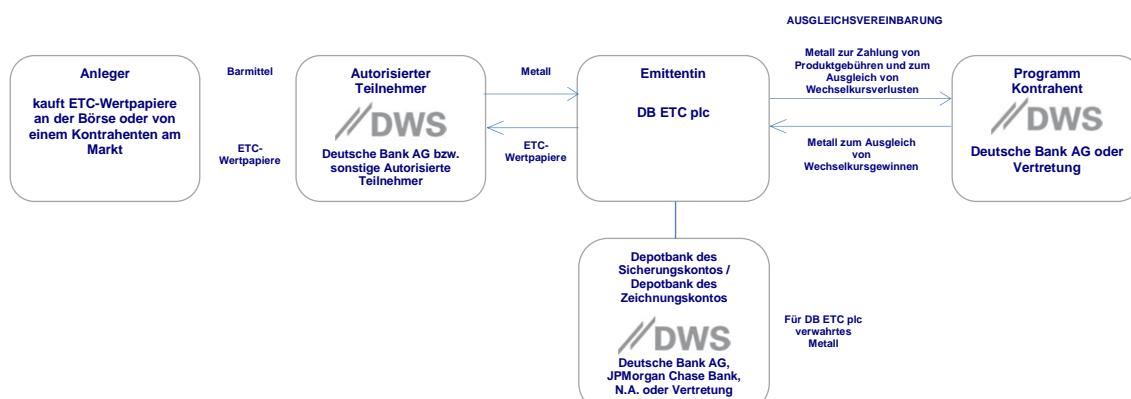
AUSGLEICHSVEREINBARUNG

Anleger

kauft ETC-Wertpapiere an der Börse oder von einem Kontrahenten am Markt

Barmittel

ETC-Wertpapiere

Autorisierter Teilnehmer

DWS

Deutsche Bank AG bzw. sonstige Autorisierte Teilnehmer

Metall

ETC-Wertpapiere

Emittentin

DB ETC plc

Metall zur Zahlung von Produktgebühren und zum Ausgleich von Wechselkursverlusten

Metall zum Ausgleich von Wechselkursgewinnen

Programm Kontrahent

DWS

Deutsche Bank AG oder Vertretung

Depotbank des Sicherungskontos / Depotbank des Zeichnungskontos

DWS

Deutsche Bank AG, JPMorgan Chase Bank, N.A. oder Vertretung

Für DB ETC plc verwahrtes Metall